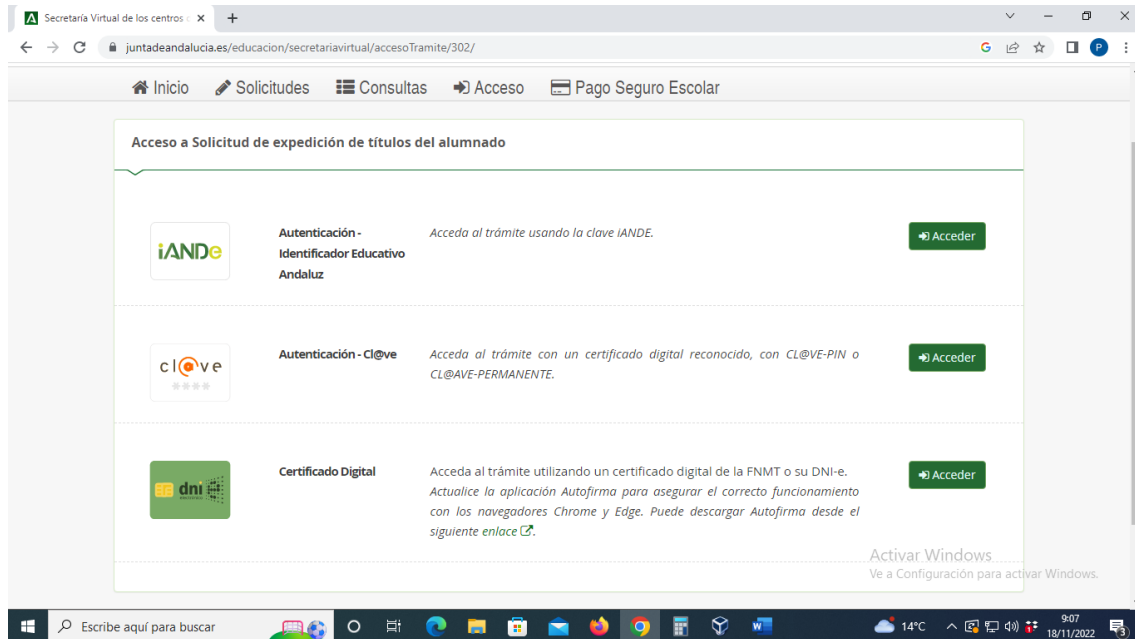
Secretaría Virtual de los centros ×

juntadeandalucia.es/educacion/secretariavirtual/accesoTramite/302/

Inicio Solicitudes Consultas Acceso Pago Seguro Escolar

Acceso a Solicitud de expedición de títulos del alumnado

iANDe

Autenticación - Identificador Educativo Andaluz

Acceda al trámite usando la clave iANDE.

Acceder

cl@ve

Autenticación - Cl@ve

Acceda al trámite con un certificado digital reconocido, con CL@VE-PIN o CL@AVE-PERMANENTE.

Acceder

dni

Certificado Digital

Acceda al trámite utilizando un certificado digital de la FNMT o su DNI-e. Actualice la aplicación Autofirma para asegurar el correcto funcionamiento con los navegadores Chrome y Edge. Puede descargar Autofirma desde el siguiente enlace.

Acceder

Activar Windows
Ve a Configuración para activar Windows.

Escribe aquí para buscar

14°C

9:07
18/11/2022